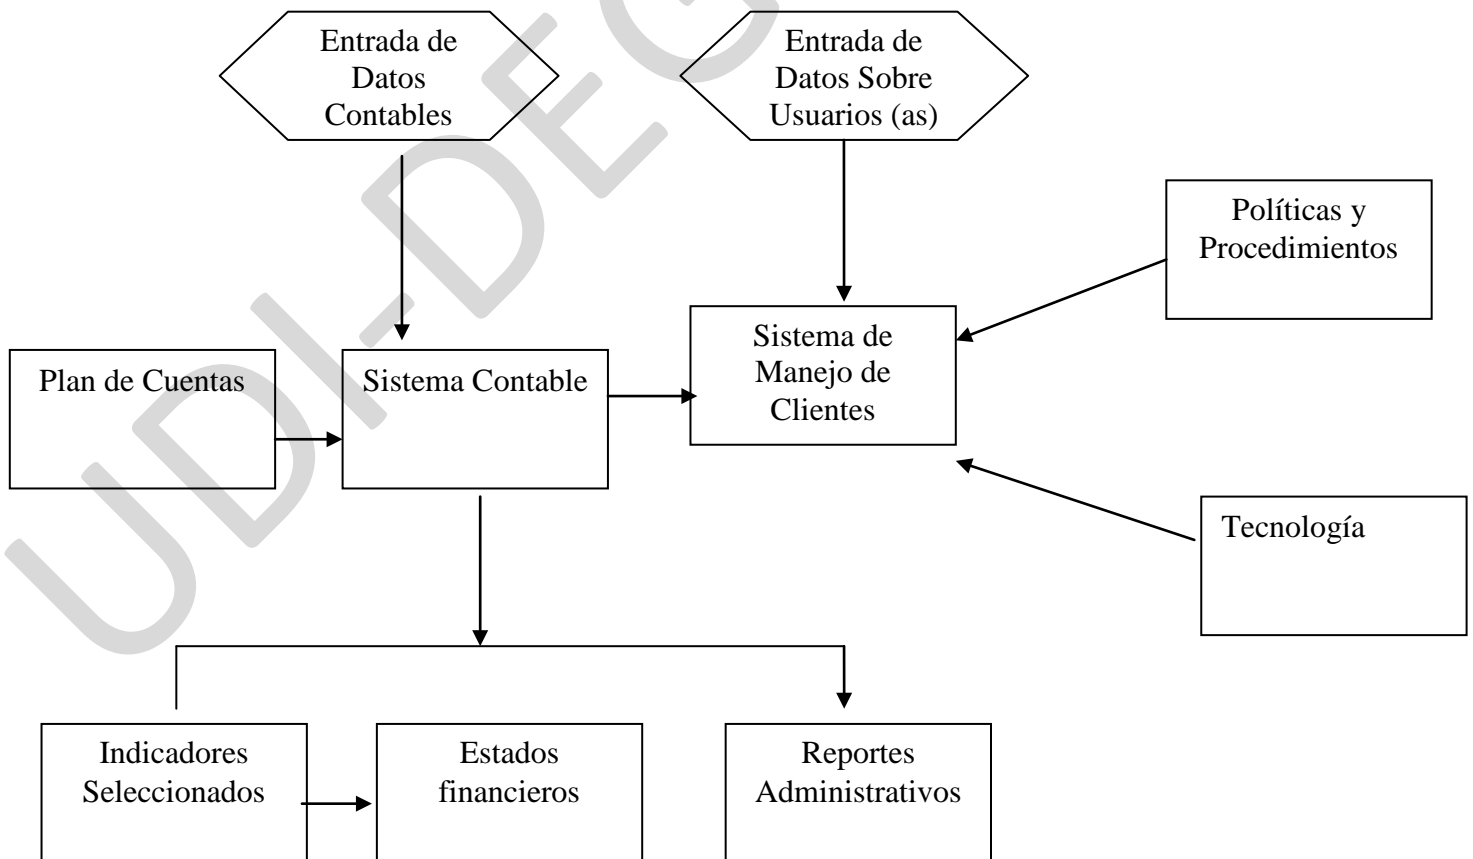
UDI-DEG

Entrada de Datos Contables

Entrada de Datos Sobre Usuarios (as)

Políticas y Procedimientos

Sistema de Manejo de Clientes

Plan de Cuentas

Sistema Contable

Tecnología

Indicadores Seleccionados

Estados financieros

Reportes Administrativos